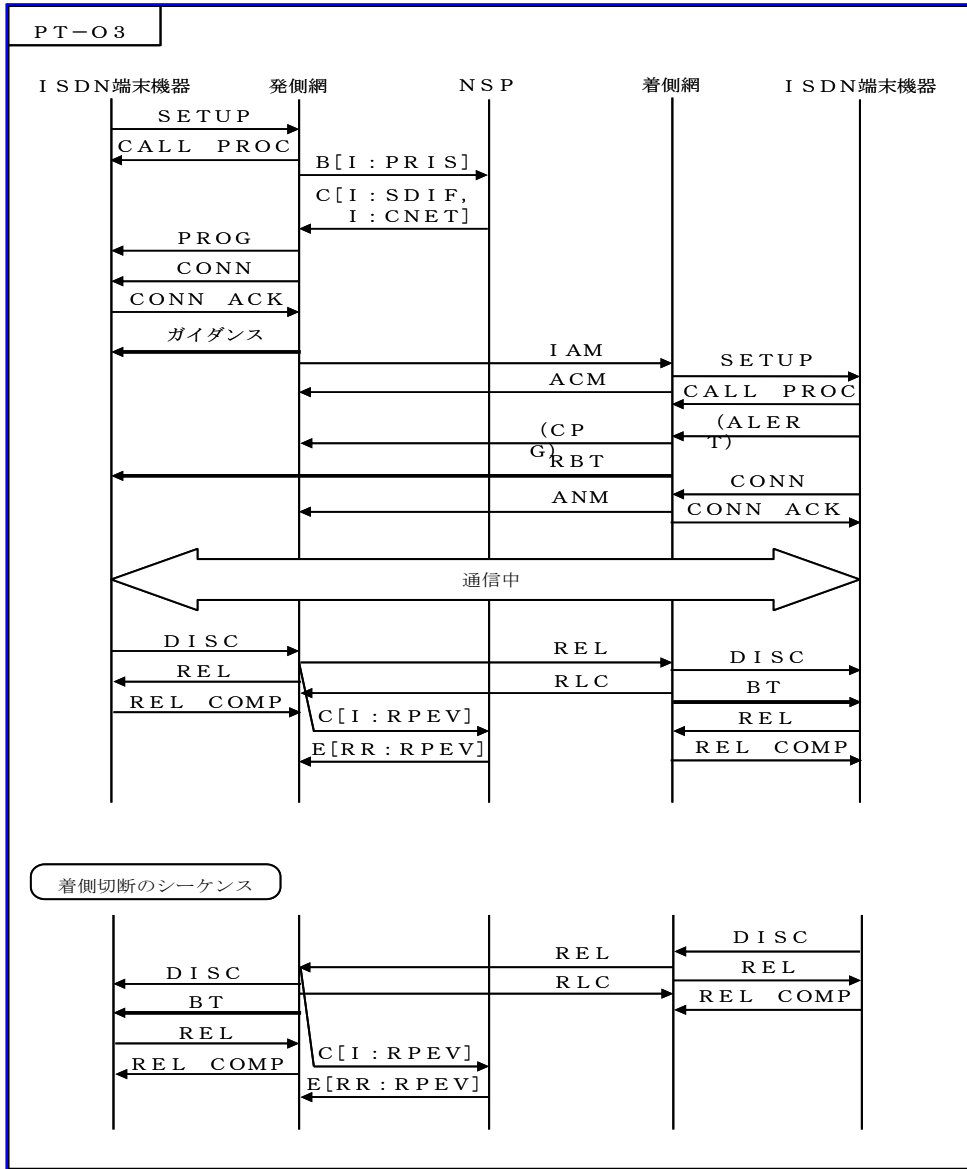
PT−O3

ISDN端末機器 発側網 NSP 着側網 ISDN端末機器

SETUP
CALL PROC
B[I:PRIS]
C[I:SDIF, I:CNET]
PROG
CONN
CONN ACK
ガイダンス
IAM
SETUP
ACM
CALL PROC
(CPG)
(ALERT)
RBT
CONN
ANM
CONN ACK

通信中

DISC
REL
DISC
REL
RLC
BT
REL COMP
C[I:RPEV]
REL
E[RR:RPEV]
REL COMP

着側切断のシーケンス

DISC
REL
REL
DISC
RLC
REL COMP
BT
REL
C[I:RPEV]
REL COMP
E[RR:RPEV]